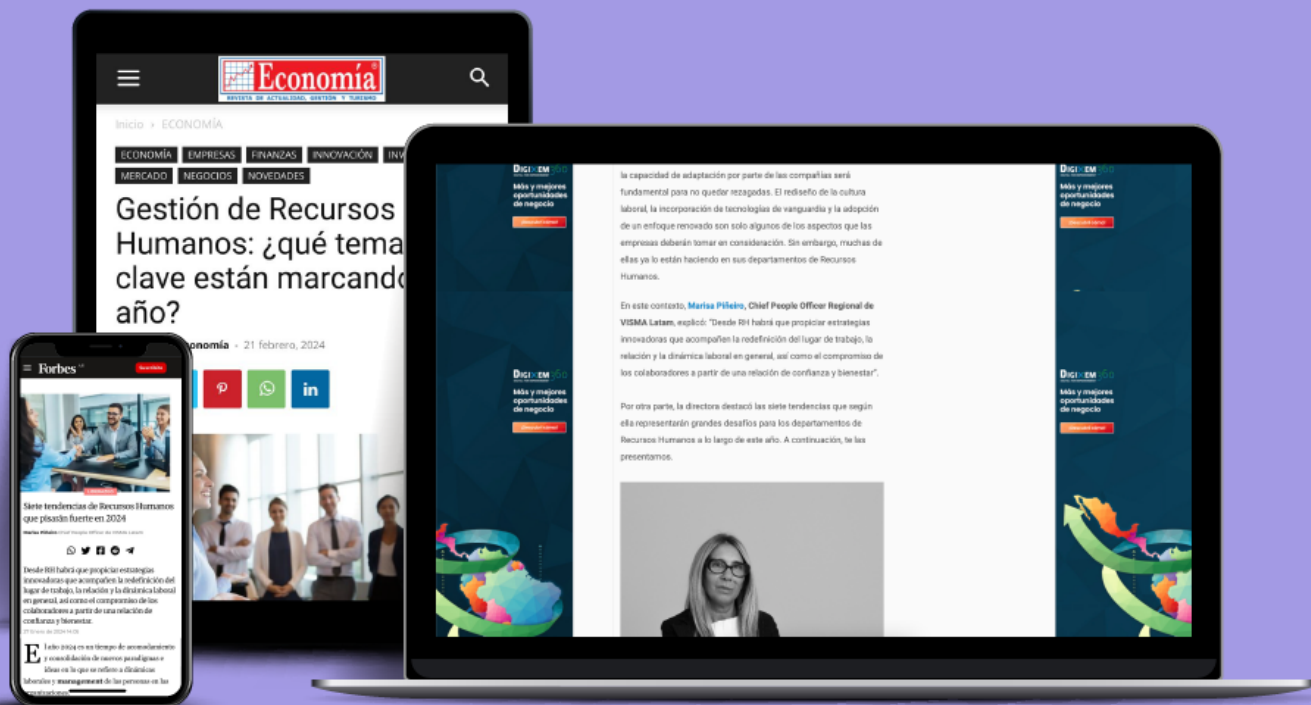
Economía
REVISTA DE ACTUALIDAD, GESTIÓN Y TURISMO

Inicio › ECONOMÍA

ECONOMÍA EMPRESAS FINANZAS INNOVACIÓN INV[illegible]
MERCADO NEGOCIOS NOVEDADES

Gestión de Recursos Humanos: ¿qué temas clave están marcando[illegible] año?

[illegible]onomía - 21 febrero, 2024

Forbes

Siete tendencias de Recursos Humanos que pisarán fuerte en 2024

Desde RH habrá que propiciar estrategias innovadoras que acompañen la redefinición del lugar de trabajo, la relación y la dinámica laboral en general, así como el compromiso de los colaboradores a partir de una relación de confianza y bienestar.

El año 2024 es un tiempo de acomodamiento y consolidación de nuevos paradigmas e ideas en lo que se refiere a dinámicas laborales y management de las personas en las organizaciones

DIGIXEM
Más y mejores oportunidades de negocio

la capacidad de adaptación por parte de las compañías será fundamental para no quedar rezagadas. El rediseño de la cultura laboral, la incorporación de tecnologías de vanguardia y la adopción de un enfoque renovado son solo algunos de los aspectos que las empresas deberán tomar en consideración. Sin embargo, muchas de ellas ya lo están haciendo en sus departamentos de Recursos Humanos.

En este contexto, Marisa Piñeiro, Chief People Officer Regional de VISMA Latam, explicó: "Desde RH habrá que propiciar estrategias innovadoras que acompañen la redefinición del lugar de trabajo, la relación y la dinámica laboral en general, así como el compromiso de los colaboradores a partir de una relación de confianza y bienestar".

Por otra parte, la directora destacó las siete tendencias que según ella representarán grandes desafíos para los departamentos de Recursos Humanos a lo largo de este año. A continuación, te las presentamos.